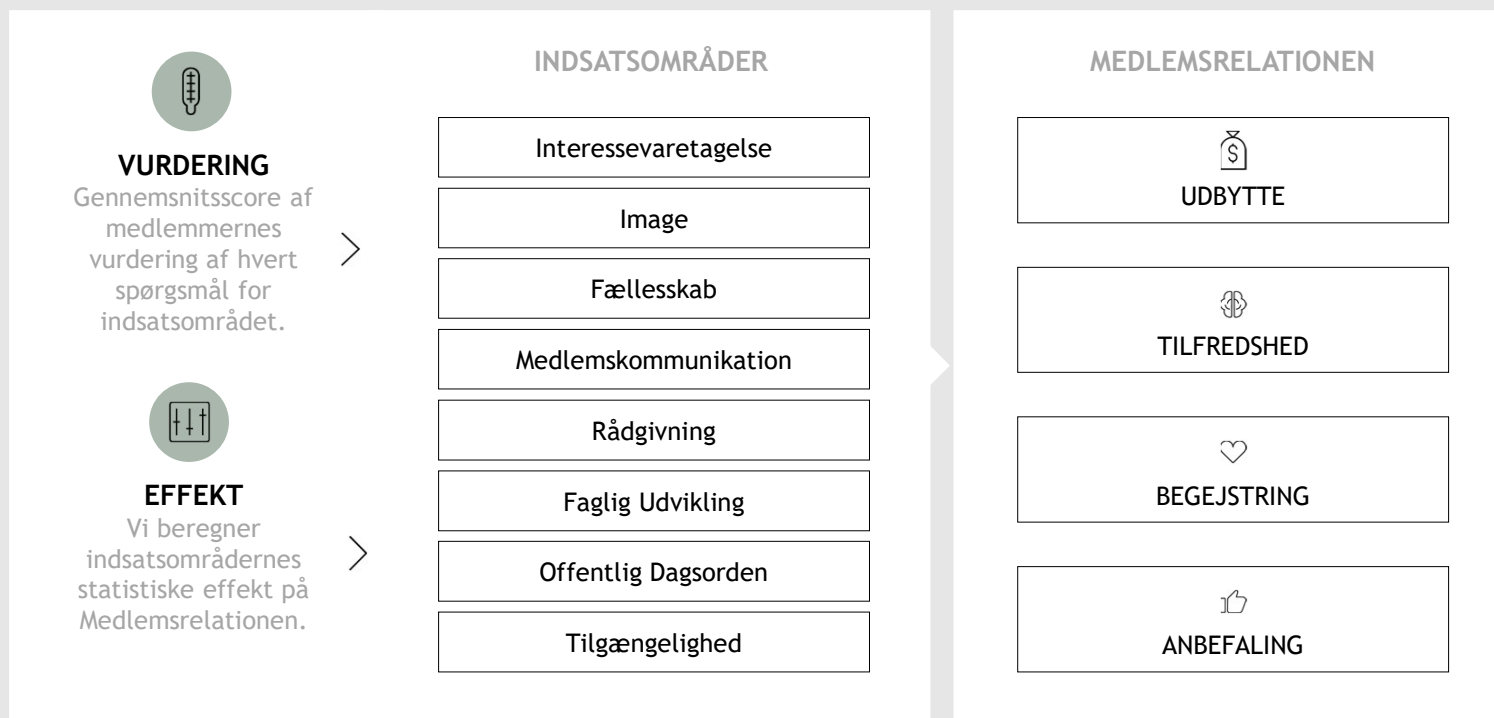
VURDERING
Gennemsnitsscore af medlemmernes vurdering af hvert spørgsmål for indsatsområdet.

EFFEKT
Vi beregner indsatsområdernes statistiske effekt på Medlemsrelationen.

INDSATSOMRÅDER

Interessevaretagelse

Image

Fællesskab

Medlemskommunikation

Rådgivning

Faglig Udvikling

Offentlig Dagsorden

Tilgængelighed

MEDLEMSRELATIONEN

UDBYTTE

TILFREDSHED

BEGEJSTRING

ANBEFALING